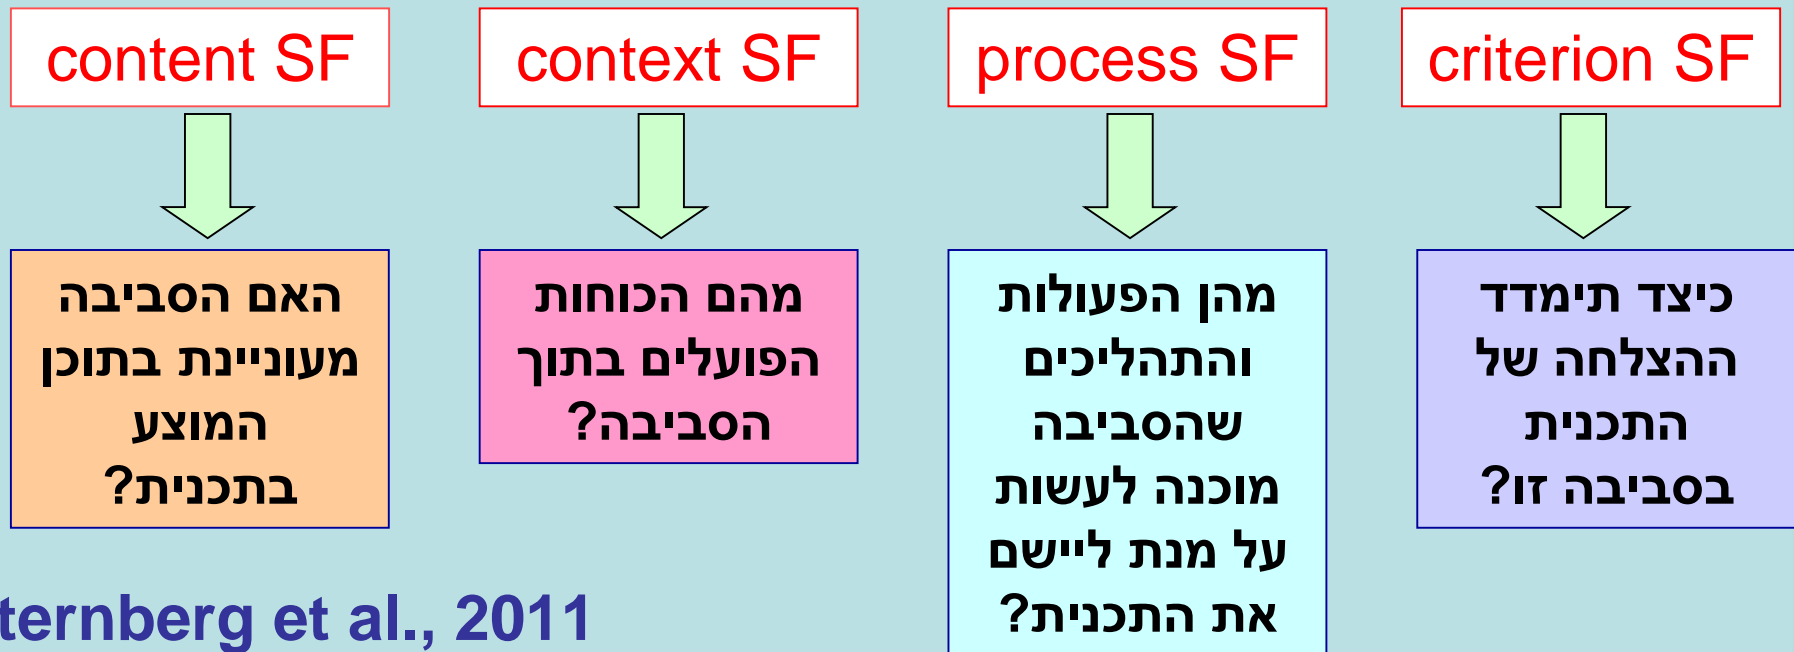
content SF

האם הסביבה מעוניינת בתוכן המוצע בתכנית?

context SF

מהם הכוחות הפועלים בתוך הסביבה?

process SF

מהן הפעולות והתהליכים שהסביבה מוכנה לעשות על מנת ליישם את התכנית?

criterion SF

כיצד תימדד ההצלחה של התכנית בסביבה זו?

ternberg et al., 2011